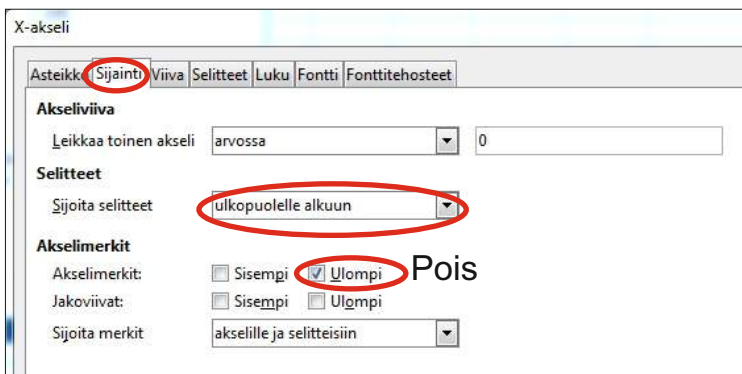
X-akseli

Asteikko | Sijainti | Viiva | Selitteet | Luku | Fontti | Fonttitehosteet

Akseliviiva

Leikkaa toinen akseli arvossa 0

Selitteet

Sijoita selitteet ulkopuolelle alkuun

Akselimerkit

Akselimerkit: Sisempi Ulompi Pois

Jakoviivat: Sisempi Ulompi

Sijoita merkit akselille ja selitteisiin